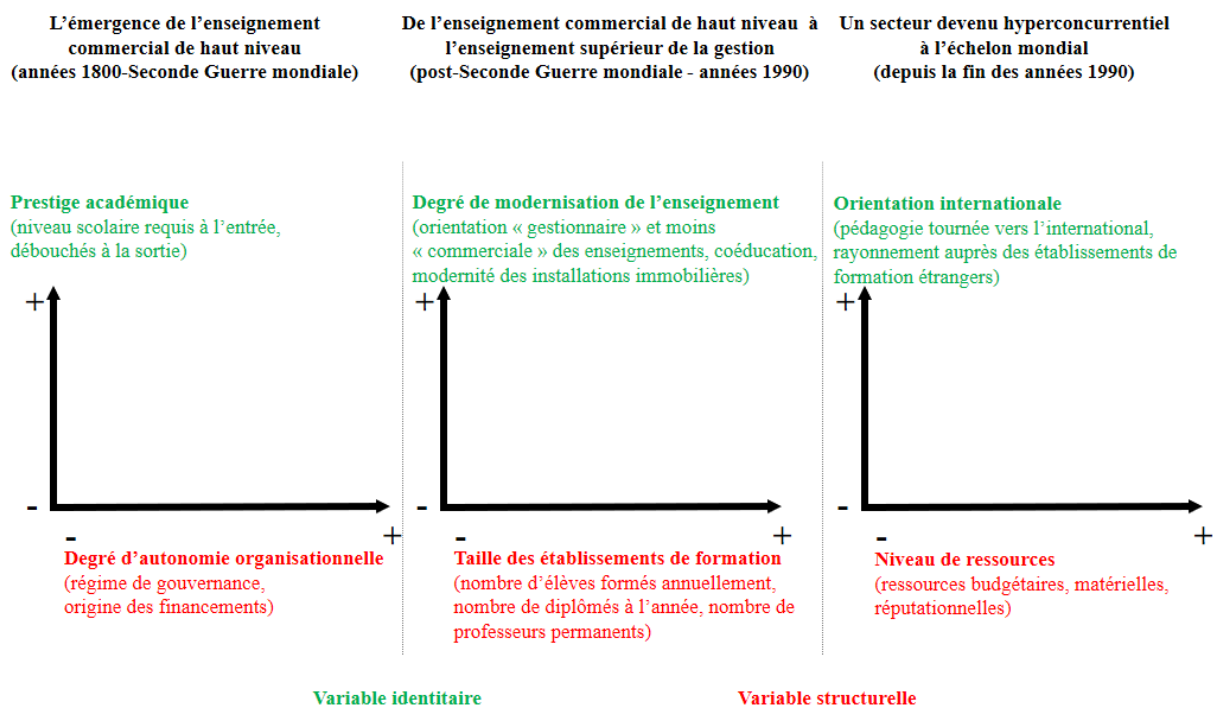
L'émergence de l'enseignement commercial de haut niveau (années 1800-Seconde Guerre mondiale)

Prestige académique
(niveau scolaire requis à l'entrée, débouchés à la sortie)

+

-

-

+

Degré d'autonomie organisationnelle
(régime de gouvernance, origine des financements)

De l'enseignement commercial de haut niveau à l'enseignement supérieur de la gestion (post-Seconde Guerre mondiale - années 1990)

Degré de modernisation de l'enseignement
(orientation « gestionnaire » et moins « commerciale » des enseignements, coéducation, modernité des installations immobilières)

+

-

-

+

Taille des établissements de formation
(nombre d'élèves formés annuellement, nombre de diplômés à l'année, nombre de professeurs permanents)

Un secteur devenu hyperconcurrentiel à l'échelon mondial (depuis la fin des années 1990)

Orientation internationale
(pédagogie tournée vers l'international, rayonnement auprès des établissements de formation étrangers)

+

-

-

+

Niveau de ressources
(ressources budgétaires, matérielles, réputationnelles)

Variable identitaire

Variable structurelle